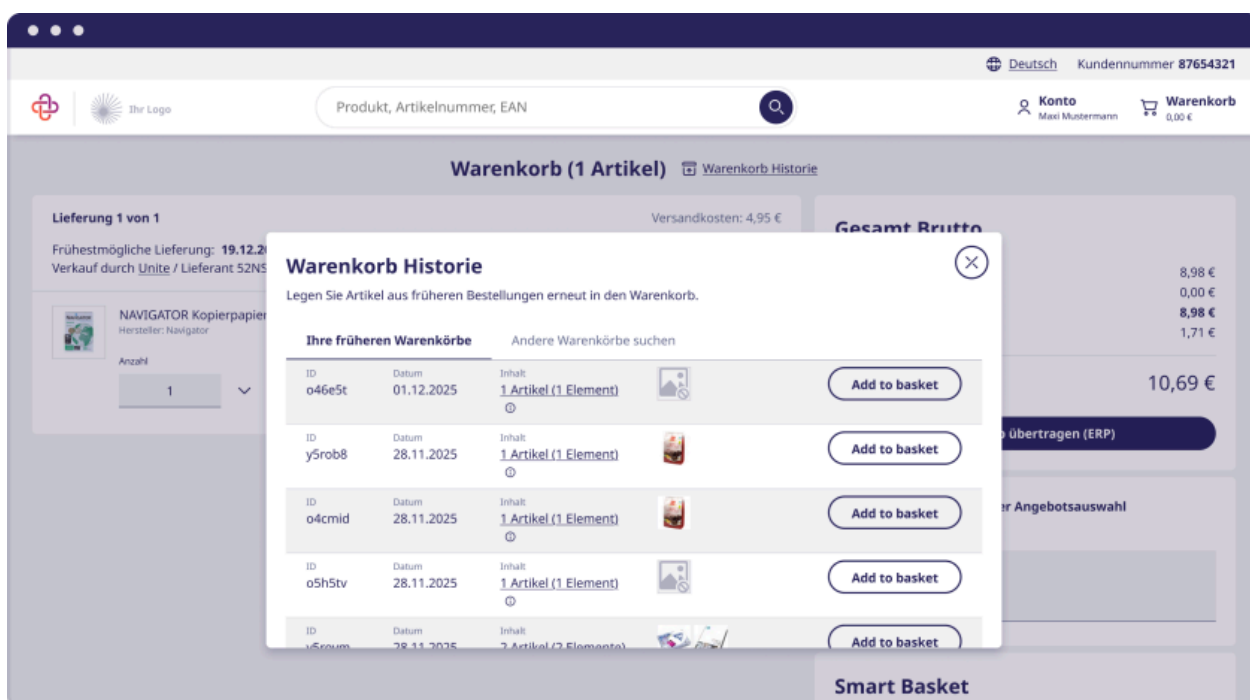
Deutsch Kundennummer 87654321

Ihr Logo

Produkt, Artikelnummer, EAN

Konto
Maxi Mustermann

Warenkorb
0,00 €

Warenkorb (1 Artikel) Warenkorb Historie

Lieferung 1 von 1

Versandkosten: 4,95 €

Frühestmögliche Lieferung: 19.12.2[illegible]
Verkauf durch Unite / Lieferant 52N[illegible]

NAVIGATOR Kopierpapier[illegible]
Hersteller: Navigator

Anzahl

1

Gesamt Brutto

8,98 €
0,00 €
8,98 €
1,71 €

10,69 €

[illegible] übertragen (ERP)

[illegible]r Angebotsauswahl

Smart Basket

Warenkorb Historie

Legen Sie Artikel aus früheren Bestellungen erneut in den Warenkorb.

Ihre früheren Warenkörbe | Andere Warenkörbe suchen

| ID | Datum | Inhalt | |
|---|---|---|---|
| o46e5t | 01.12.2025 | 1 Artikel (1 Element) | Add to basket |
| y5rob8 | 28.11.2025 | 1 Artikel (1 Element) | Add to basket |
| o4cmid | 28.11.2025 | 1 Artikel (1 Element) | Add to basket |
| o5h5tv | 28.11.2025 | 1 Artikel (1 Element) | Add to basket |
| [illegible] | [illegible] | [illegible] | Add to basket |